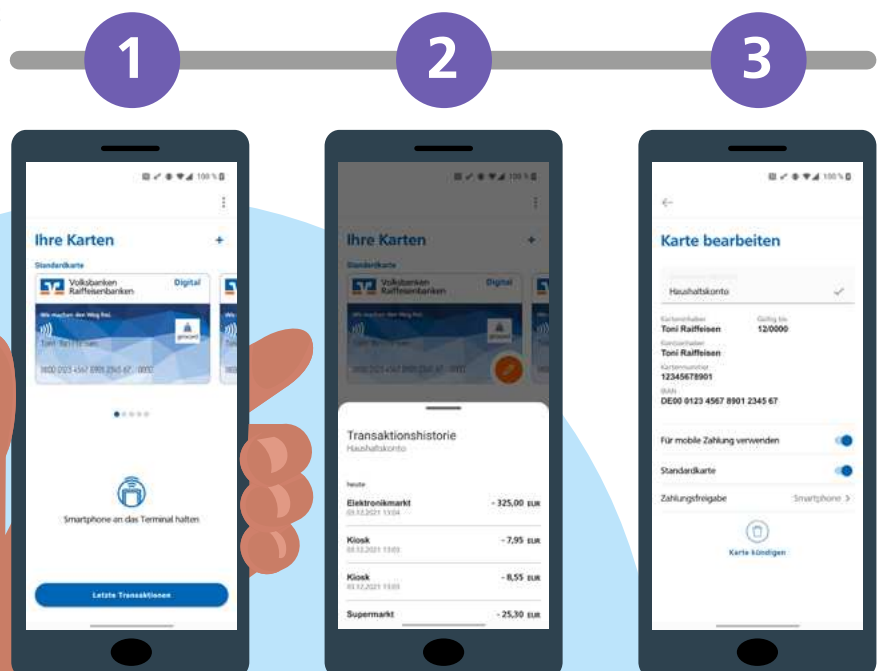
1

2

3

100 %

Ihre Karten

+

Standardkarte

Volksbanken Raiffeisenbanken

Digital

Wir machen den Weg frei.

girocard

Toni Raiffeisen

DE00 0123 4567 8901 2345 67 0000

Smartphone an das Terminal halten

Letzte Transaktionen

100 %

Ihre Karten

+

Standardkarte

Volksbanken Raiffeisenbanken

Digital

Transaktionshistorie

Haushaltskonto

heute

Elektronikmarkt

- 325,00 EUR

Kiosk

- 7,95 EUR

Kiosk

- 8,55 EUR

Supermarkt

- 25,30 EUR

100 %

Karte bearbeiten

Haushaltskonto

Karteninhaber
Toni Raiffeisen

Gültig bis
12/0000

Kontoinhaber
Toni Raiffeisen

Kartennummer
12345678901

IBAN
DE00 0123 4567 8901 2345 67

Für mobile Zahlung verwenden

Standardkarte

Zahlungsfreigabe

Smartphone

Karte kündigen